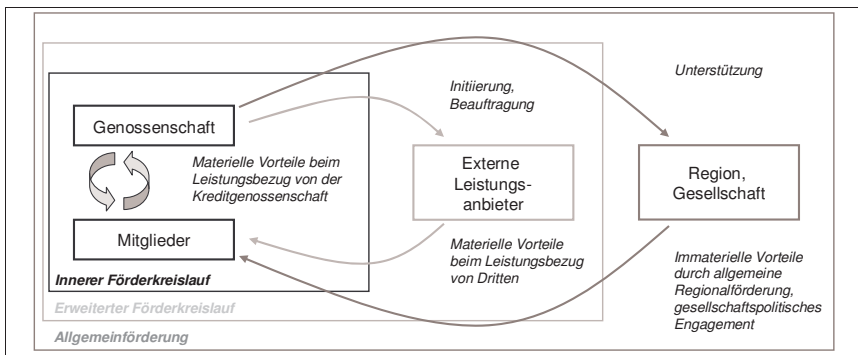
Genossenschaft

Materielle Vorteile beim Leistungsbezug von der Kreditgenossenschaft

Mitglieder

Innerer Förderkreislauf

Initiierung, Beauftragung

Externe Leistungsanbieter

Materielle Vorteile beim Leistungsbezug von Dritten

Erweiterter Förderkreislauf

Unterstützung

Region, Gesellschaft

Immaterielle Vorteile durch allgemeine Regionalförderung, gesellschaftspolitisches Engagement

Allgemeinförderung